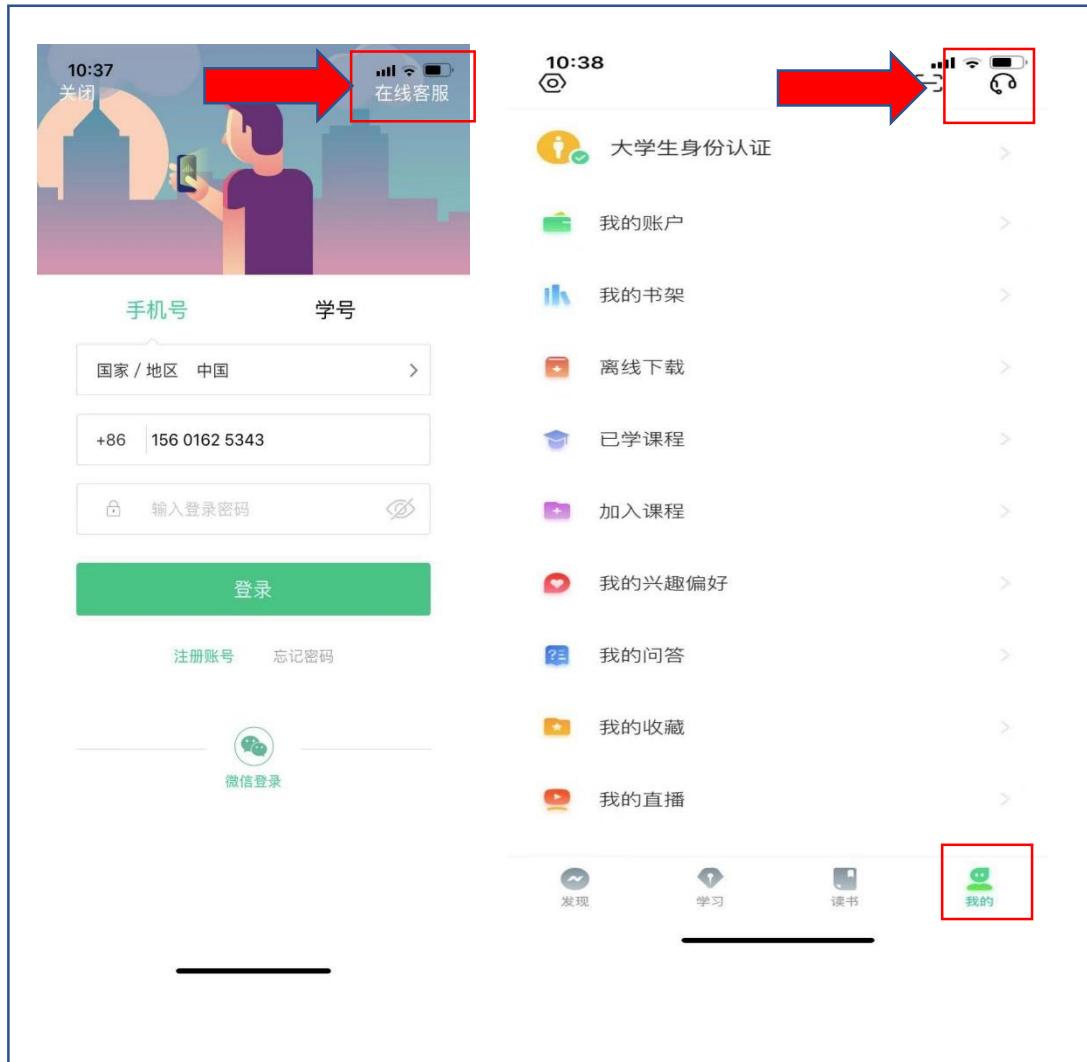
10:37
关闭
在线客服

手机号 学号

国家 / 地区 中国

+86 156 0162 5343

输入登录密码

登录

注册账号 忘记密码

微信登录

10:38

大学生身份认证

我的账户

我的书架

离线下载

已学课程

加入课程

我的兴趣偏好

我的问答

我的收藏

我的直播

发现 学习 读书 我的